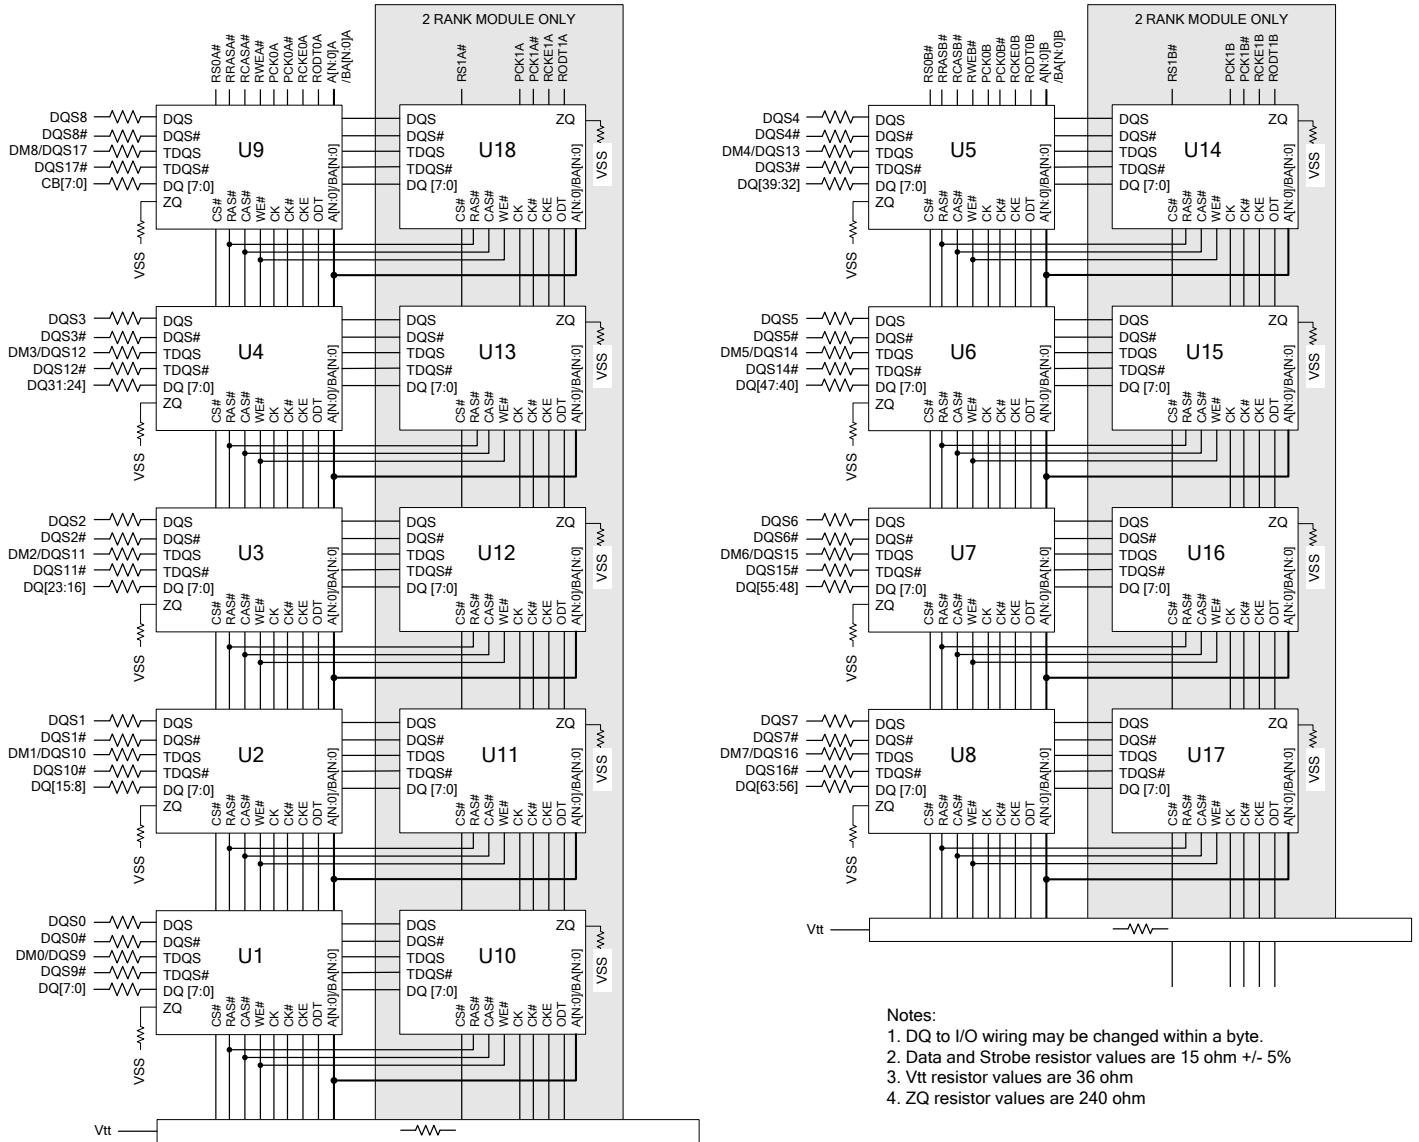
2 RANK MODULE ONLY

RS0A# RRASA# RCASA# RWEA# PCK0A PCK0A# RCKE0A RODT0A A[N:0]A /BA[N:0]A

RS1A# PCK1A PCK1A# RCKE1A RODT1A

DQS8, DQS8#, DM8/DQS17, DQS17#, CB[7:0]
U9: DQS, DQS#, TDQS, TDQS#, DQ [7:0], ZQ, CS#, RAS#, CAS#, WE#, CK, CK#, CKE, ODT, A[N:0]/BA[N:0]
U18: DQS, DQS#, TDQS, TDQS#, DQ [7:0], ZQ, CS#, RAS#, CAS#, WE#, CK, CK#, CKE, ODT, A[N:0]/BA[N:0]
VSS

DQS3, DQS3#, DM3/DQS12, DQS12#, DQ31:24]
U4: DQS, DQS#, TDQS, TDQS#, DQ [7:0], ZQ, CS#, RAS#, CAS#, WE#, CK, CK#, CKE, ODT, A[N:0]/BA[N:0]
U13: DQS, DQS#, TDQS, TDQS#, DQ [7:0], ZQ, CS#, RAS#, CAS#, WE#, CK, CK#, CKE, ODT, A[N:0]/BA[N:0]
VSS

DQS2, DQS2#, DM2/DQS11, DQS11#, DQ[23:16]
U3: DQS, DQS#, TDQS, TDQS#, DQ [7:0], ZQ, CS#, RAS#, CAS#, WE#, CK, CK#, CKE, ODT, A[N:0]/BA[N:0]
U12: DQS, DQS#, TDQS, TDQS#, DQ [7:0], ZQ, CS#, RAS#, CAS#, WE#, CK, CK#, CKE, ODT, A[N:0]/BA[N:0]
VSS

DQS1, DQS1#, DM1/DQS10, DQS10#, DQ[15:8]
U2: DQS, DQS#, TDQS, TDQS#, DQ [7:0], ZQ, CS#, RAS#, CAS#, WE#, CK, CK#, CKE, ODT, A[N:0]/BA[N:0]
U11: DQS, DQS#, TDQS, TDQS#, DQ [7:0], ZQ, CS#, RAS#, CAS#, WE#, CK, CK#, CKE, ODT, A[N:0]/BA[N:0]
VSS

DQS0, DQS0#, DM0/DQS9, DQS9#, DQ[7:0]
U1: DQS, DQS#, TDQS, TDQS#, DQ [7:0], ZQ, CS#, RAS#, CAS#, WE#, CK, CK#, CKE, ODT, A[N:0]/BA[N:0]
U10: DQS, DQS#, TDQS, TDQS#, DQ [7:0], ZQ, CS#, RAS#, CAS#, WE#, CK, CK#, CKE, ODT, A[N:0]/BA[N:0]
VSS

Vtt

2 RANK MODULE ONLY

RS0B# RRASB# RCASB# RWEB# PCK0B PCK0B# RCKE0B RODT0B A[N:0]B /BA[N:0]B

RS1B# PCK1B PCK1B# RCKE1B RODT1B

DQS4, DQS4#, DM4/DQS13, DQS3#, DQ[39:32]
U5: DQS, DQS#, TDQS, TDQS#, DQ [7:0], ZQ, CS#, RAS#, CAS#, WE#, CK, CK#, CKE, ODT, A[N:0]/BA[N:0]
U14: DQS, DQS#, TDQS, TDQS#, DQ [7:0], ZQ, CS#, RAS#, CAS#, WE#, CK, CK#, CKE, ODT, A[N:0]/BA[N:0]
VSS

DQS5, DQS5#, DM5/DQS14, DQS14#, DQ[47:40]
U6: DQS, DQS#, TDQS, TDQS#, DQ [7:0], ZQ, CS#, RAS#, CAS#, WE#, CK, CK#, CKE, ODT, A[N:0]/BA[N:0]
U15: DQS, DQS#, TDQS, TDQS#, DQ [7:0], ZQ, CS#, RAS#, CAS#, WE#, CK, CK#, CKE, ODT, A[N:0]/BA[N:0]
VSS

DQS6, DQS6#, DM6/DQS15, DQS15#, DQ[55:48]
U7: DQS, DQS#, TDQS, TDQS#, DQ [7:0], ZQ, CS#, RAS#, CAS#, WE#, CK, CK#, CKE, ODT, A[N:0]/BA[N:0]
U16: DQS, DQS#, TDQS, TDQS#, DQ [7:0], ZQ, CS#, RAS#, CAS#, WE#, CK, CK#, CKE, ODT, A[N:0]/BA[N:0]
VSS

DQS7, DQS7#, DM7/DQS16, DQS16#, DQ[63:56]
U8: DQS, DQS#, TDQS, TDQS#, DQ [7:0], ZQ, CS#, RAS#, CAS#, WE#, CK, CK#, CKE, ODT, A[N:0]/BA[N:0]
U17: DQS, DQS#, TDQS, TDQS#, DQ [7:0], ZQ, CS#, RAS#, CAS#, WE#, CK, CK#, CKE, ODT, A[N:0]/BA[N:0]
VSS

Vtt

Notes:
1. DQ to I/O wiring may be changed within a byte.
2. Data and Strobe resistor values are 15 ohm +/- 5%
3. Vtt resistor values are 36 ohm
4. ZQ resistor values are 240 ohm